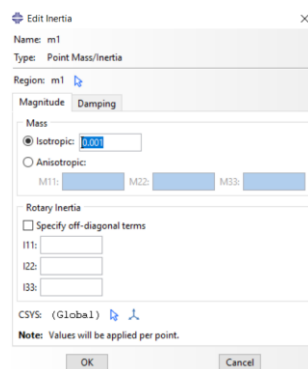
Edit Inertia ×

Name: m1
Type: Point Mass/Inertia
Region: m1

Magnitude | Damping

Mass
Isotropic: 0.001
Anisotropic:
M11: M22: M33:

Rotary Inertia
Specify off-diagonal terms
I11:
I22:
I33:

CSYS: (Global)
Note: Values will be applied per point.

OK | Cancel